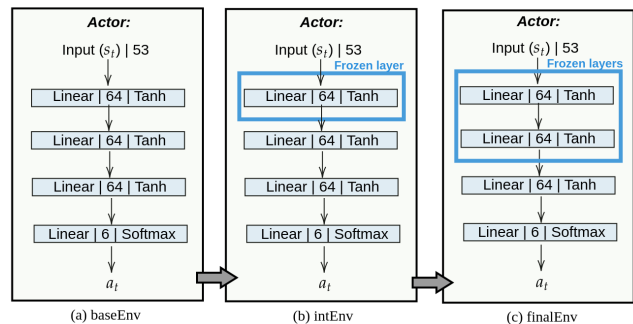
Actor:

Input ($s_t$) | 53

Linear | 64 | Tanh

Linear | 64 | Tanh

Linear | 64 | Tanh

Linear | 6 | Softmax

$a_t$

(a) baseEnv

Actor:

Input ($s_t$) | 53

Frozen layer

Linear | 64 | Tanh

Linear | 64 | Tanh

Linear | 64 | Tanh

Linear | 6 | Softmax

$a_t$

(b) intEnv

Actor:

Input ($s_t$) | 53

Frozen layers

Linear | 64 | Tanh

Linear | 64 | Tanh

Linear | 64 | Tanh

Linear | 6 | Softmax

$a_t$

(c) finalEnv